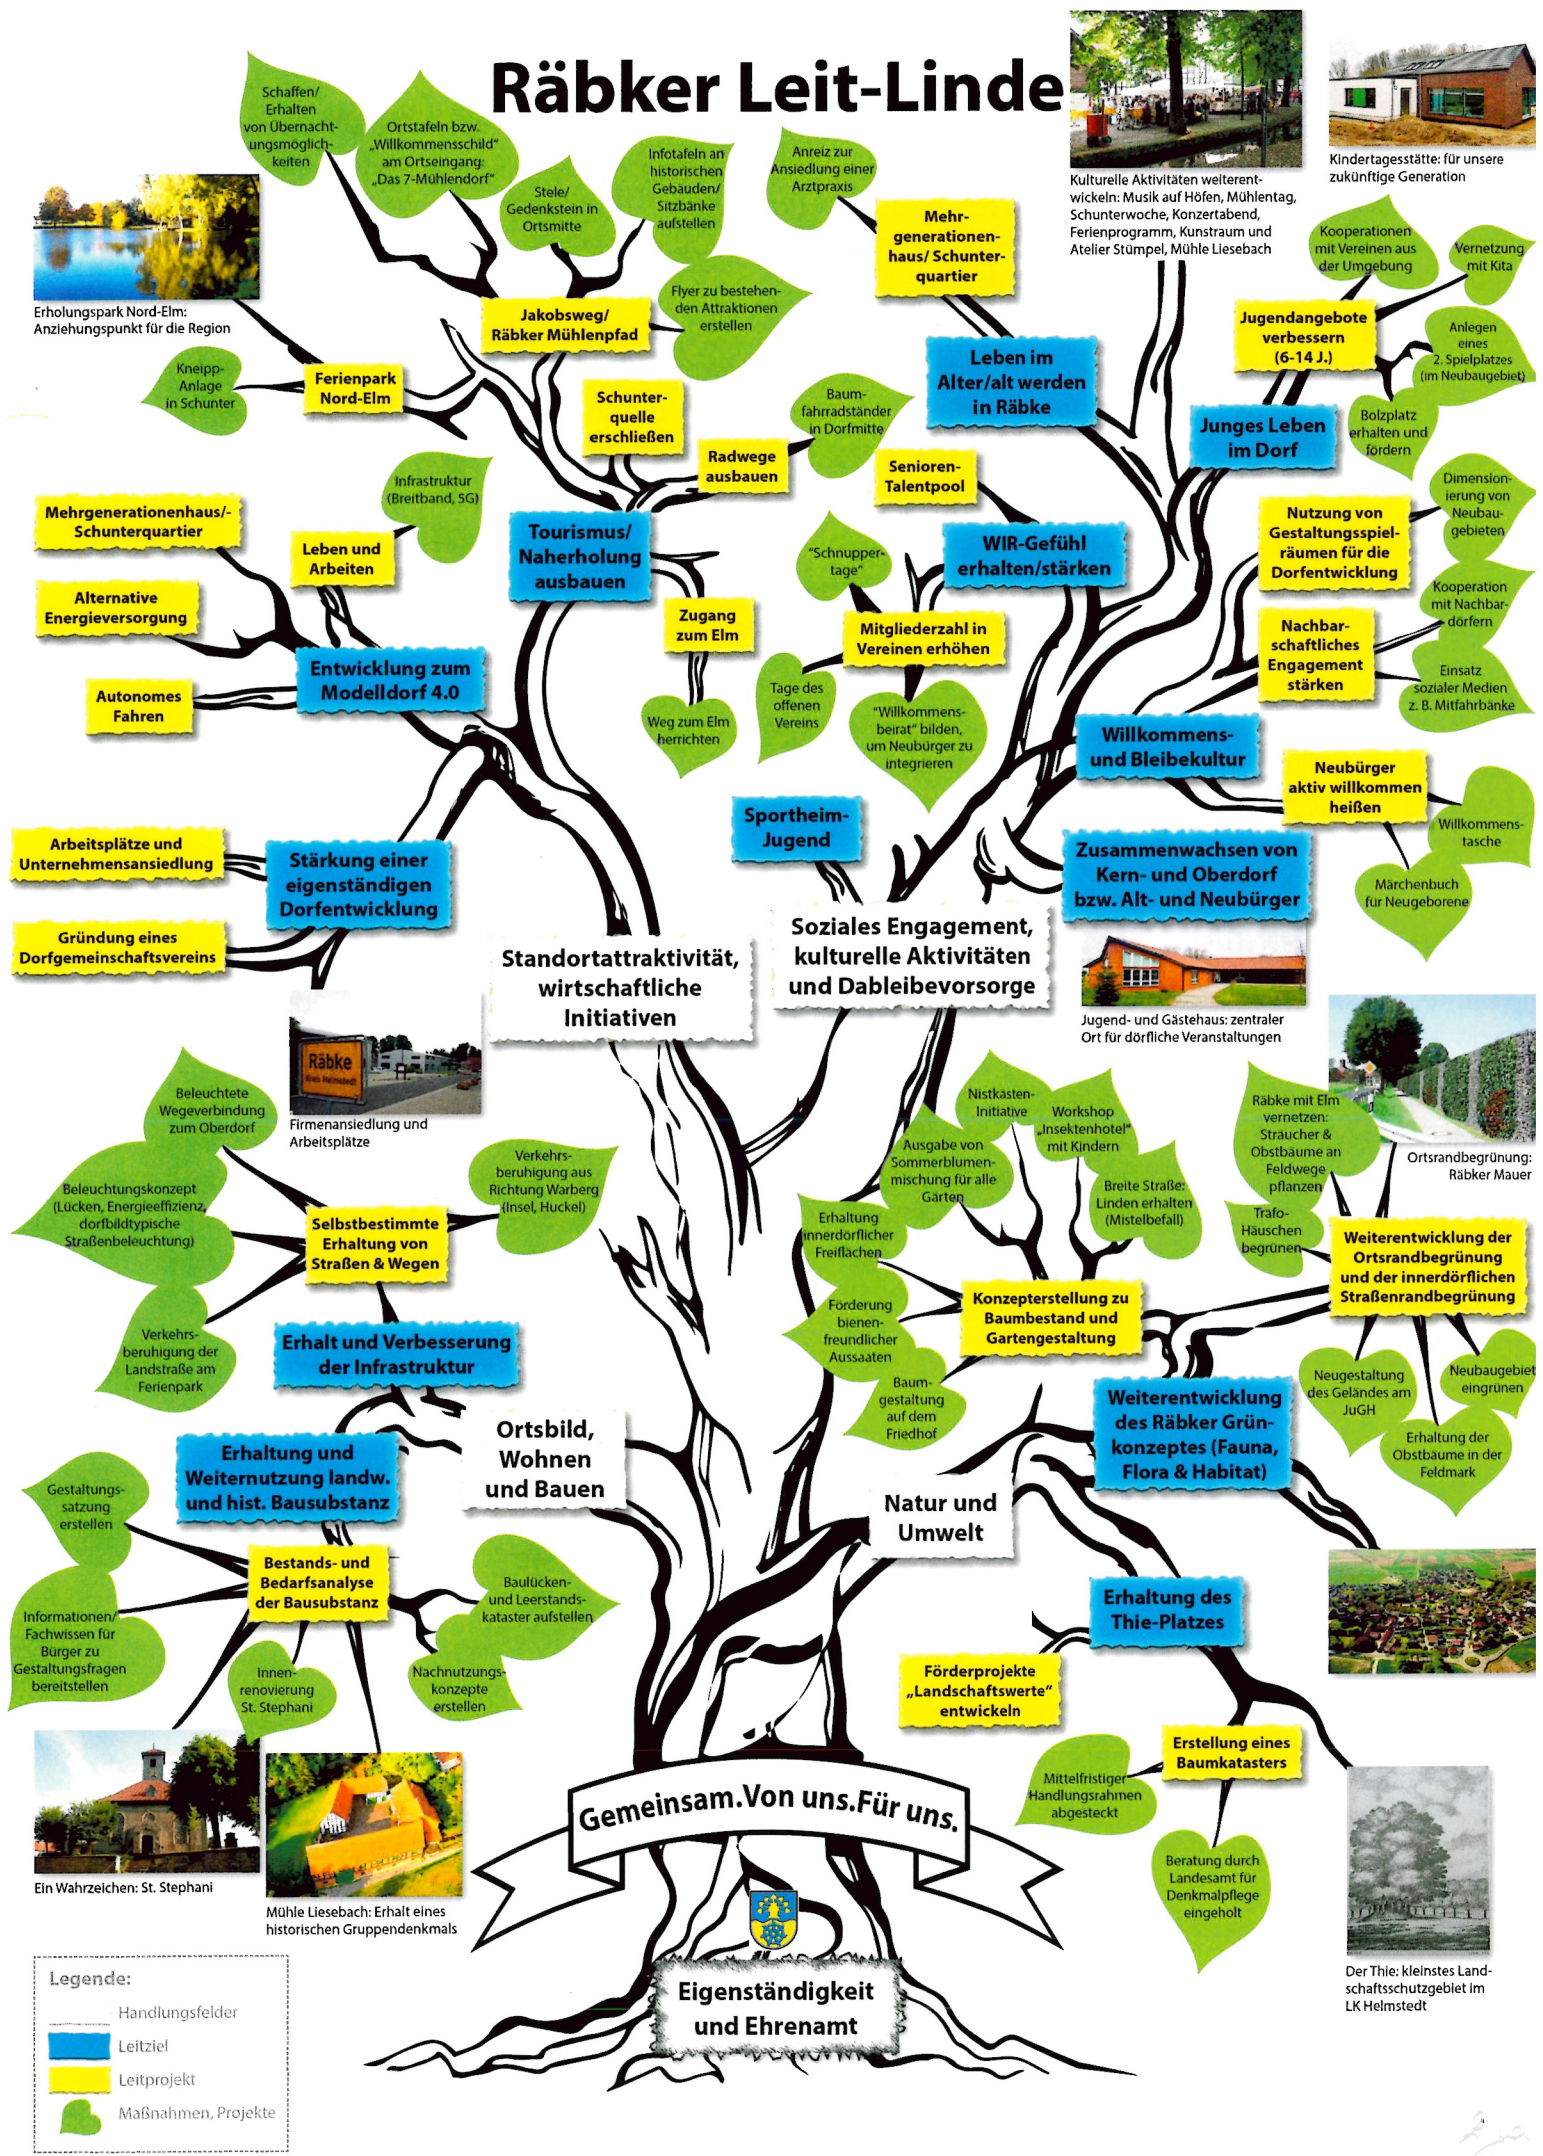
Räbker Leit-Linde

Schaffen/ Erhalten von Übernachtungsmöglichkeiten

Orstafeln bzw. „Willkommensschild" am Ortseingang: „Das 7-Mühlendorf"

Stele/ Gedenkstein in Ortsmitte

Infotafeln an historischen Gebäuden/ Sitzbänke aufstellen

Anreiz zur Ansiedlung einer Arztpraxis

Kulturelle Aktivitäten weiterentwickeln: Musik auf Höfen, Mühlentag, Schunterwoche, Konzertabend, Ferienprogramm, Kunstraum und Atelier Stümpel, Mühle Liesebach

Kindertagesstätte: für unsere zukünftige Generation

Erholungspark Nord-Elm: Anziehungspunkt für die Region

Jakobsweg/ Räbker Mühlenpfad

Flyer zu bestehenden Attraktionen erstellen

Mehrgenerationenhaus/ Schunterquartier

Kooperationen mit Vereinen aus der Umgebung

Vernetzung mit Kita

Jugendangebote verbessern (6-14 J.)

Anlegen eines 2. Spielplatzes (im Neubaugebiet)

Kneipp-Anlage in Schunter

Ferienpark Nord-Elm

Schunterquelle erschließen

Baumfahrradständer in Dorfmitte

Leben im Alter/alt werden in Räbke

Junges Leben im Dorf

Bolzplatz erhalten und fördern

Radwege ausbauen

Senioren-Talentpool

Infrastruktur (Breitband, 5G)

Mehrgenerationenhaus/-Schunterquartier

Leben und Arbeiten

Tourismus/ Naherholung ausbauen

„Schnuppertage"

WIR-Gefühl erhalten/stärken

Nutzung von Gestaltungsspielräumen für die Dorfentwicklung

Dimensionierung von Neubaugebieten

Alternative Energieversorgung

Zugang zum Elm

Mitgliederzahl in Vereinen erhöhen

Nachbarschaftliches Engagement stärken

Kooperation mit Nachbardörfern

Entwicklung zum Modelldorf 4.0

Autonomes Fahren

Tage des offenen Vereins

Weg zum Elm herrichten

„Willkommensbeirat" bilden, um Neubürger zu integrieren

Willkommens- und Bleibekultur

Einsatz sozialer Medien z. B. Mitfahrbänke

Neubürger aktiv willkommen heißen

Willkommenstasche

Sportheim-Jugend

Arbeitsplätze und Unternehmensansiedlung

Stärkung einer eigenständigen Dorfentwicklung

Zusammenwachsen von Kern- und Oberdorf bzw. Alt- und Neubürger

Märchenbuch für Neugeborene

Gründung eines Dorfgemeinschaftsvereins

Standortattraktivität, wirtschaftliche Initiativen

Soziales Engagement, kulturelle Aktivitäten und Dableibevorsorge

Jugend- und Gästehaus: zentraler Ort für dörfliche Veranstaltungen

Räbke

Firmenansiedlung und Arbeitsplätze

Beleuchtete Wegeverbindung zum Oberdorf

Nistkasten-Initiative

Workshop „Insektenhotel" mit Kindern

Räbke mit Elm vernetzen: Straucher & Obstbäume an Feldwege pflanzen

Ortsrandbegrünung: Räbker Mauer

Verkehrsberuhigung aus Richtung Warberg (Insel, Huckel)

Ausgabe von Sommerblumenmischung für alle Gärten

Breite Straße: Linden erhalten (Mistelbefall)

Beleuchtungskonzept (Lücken, Energieeffizienz, dorfbildtypische Straßenbeleuchtung)

Selbstbestimmte Erhaltung von Straßen & Wegen

Erhaltung innerdörflicher Freiflächen

Trafo-Häuschen begrünen

Weiterentwicklung der Ortsrandbegrünung und der innerdörflichen Straßenrandbegrünung

Konzepterstellung zu Baumbestand und Gartengestaltung

Förderung bienenfreundlicher Aussaaten

Verkehrsberuhigung der Landstraße am Ferienpark

Erhalt und Verbesserung der Infrastruktur

Neugestaltung des Geländes am JuGH

Neubaugebiet eingrünen

Baumgestaltung auf dem Friedhof

Weiterentwicklung des Räbker Grünkonzeptes (Fauna, Flora & Habitat)

Ortsbild, Wohnen und Bauen

Erhaltung der Obstbäume in der Feldmark

Erhaltung und Weiternutzung landw. und hist. Bausubstanz

Natur und Umwelt

Gestaltungssatzung erstellen

Bestands- und Bedarfsanalyse der Bausubstanz

Baulücken- und Leerstandskataster aufstellen

Erhaltung des Thie-Platzes

Informationen/ Fachwissen für Bürger zu Gestaltungsfragen bereitstellen

Innenrenovierung St. Stephani

Nachnutzungskonzepte erstellen

Förderprojekte „Landschaftswerte" entwickeln

Erstellung eines Baumkatasters

Mittelfristiger Handlungsrahmen abgesteckt

Gemeinsam.Von uns.Für uns.

Ein Wahrzeichen: St. Stephani

Mühle Liesebach: Erhalt eines historischen Gruppendenkmals

Beratung durch Landesamt für Denkmalpflege eingeholt

Der Thie: kleinstes Landschaftsschutzgebiet im LK Helmstedt

Eigenständigkeit und Ehrenamt

Legende:
Handlungsfelder
Leitziel
Leitprojekt
Maßnahmen, Projekte